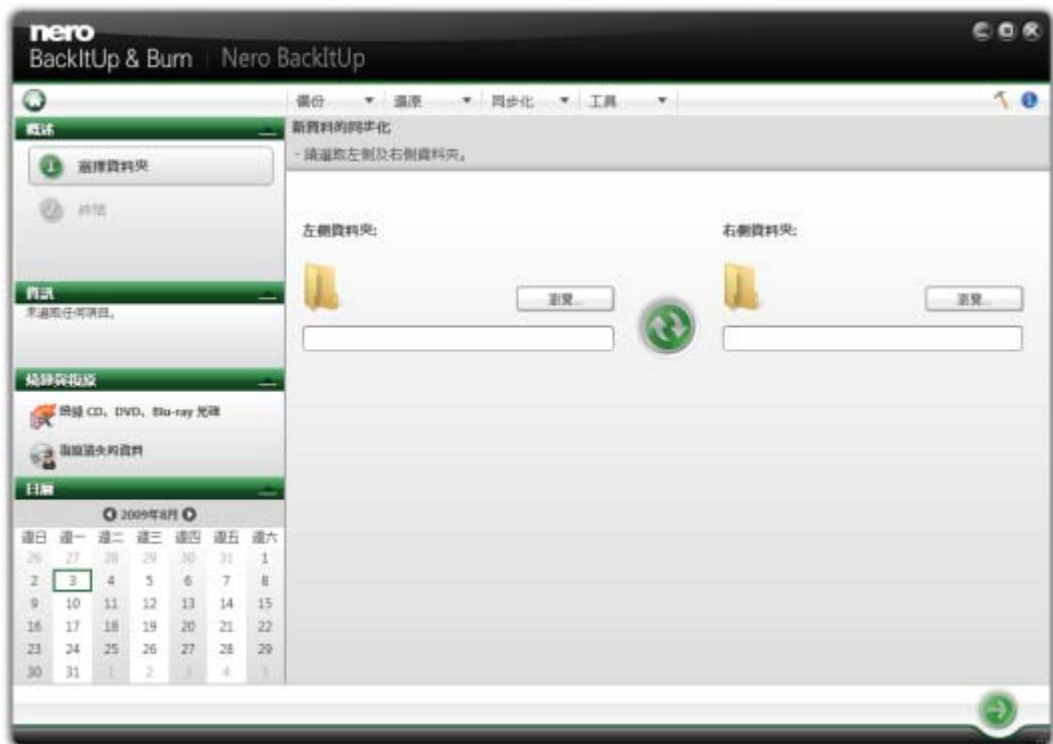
nero
BackItUp & Burn | Nero BackItUp

備份 ▾ 還原 ▾ 同步化 ▾ 工具 ▾

概述
選擇資料夾
終結

資訊
未選取任何項目。

燒錄與複原
燒錄 CD、DVD、Blu-ray 光碟
復原遺失的資料

日曆
2009年8月

| 週日 | 週一 | 週二 | 週三 | 週四 | 週五 | 週六 |
|---|---|---|---|---|---|---|
| 26 | 27 | 28 | 29 | 30 | 31 | 1 |
| 2 | 3 | 4 | 5 | 6 | 7 | 8 |
| 9 | 10 | 11 | 12 | 13 | 14 | 15 |
| 16 | 17 | 18 | 19 | 20 | 21 | 22 |
| 23 | 24 | 25 | 26 | 27 | 28 | 29 |
| 30 | 31 | 1 | 2 | 3 | 4 | 5 |

新資料的同步化
- 請選取左側及右側資料夾。

左側資料夾:
瀏覽...

右側資料夾:
瀏覽...